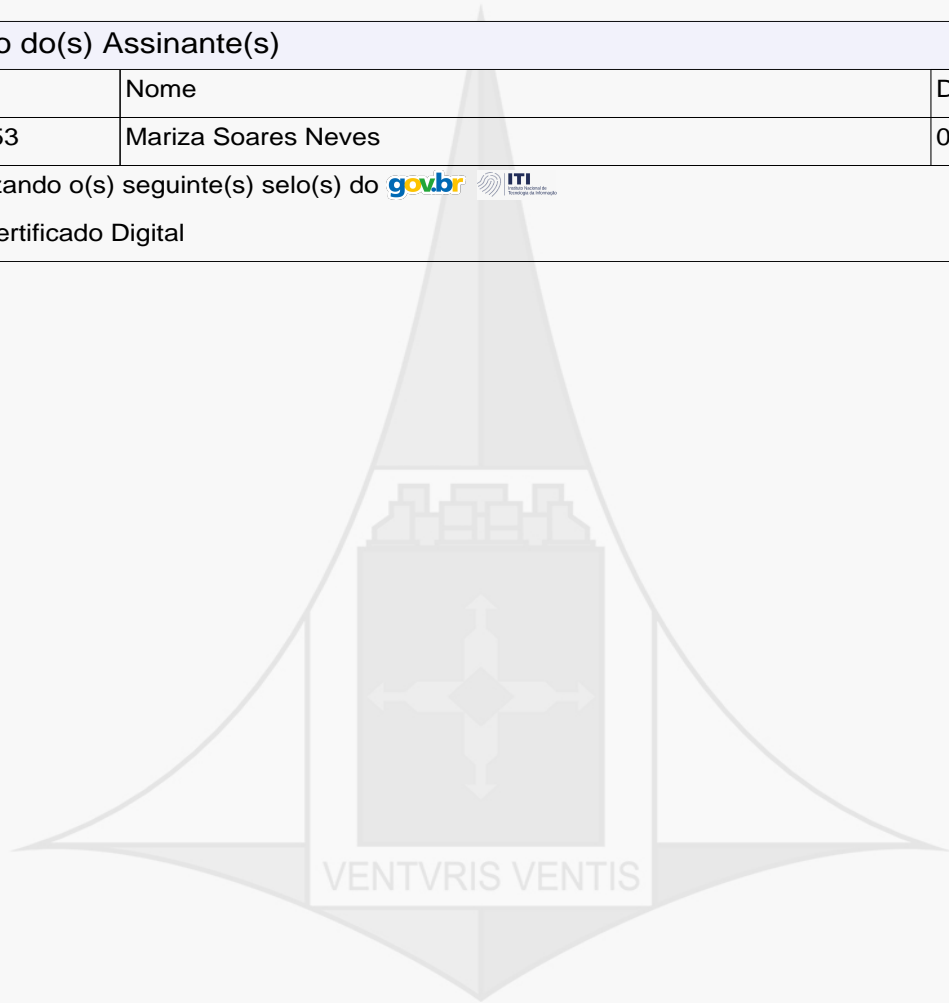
o do(s) Assinante(s)

| | Nome | D |
|---|---|---|
| 53 | Mariza Soares Neves | 0 |

zando o(s) seguinte(s) selo(s) do gov.br ITI Instituto Nacional de Tecnologia da Informação

ertificado Digital

VENTVRIS VENTIS